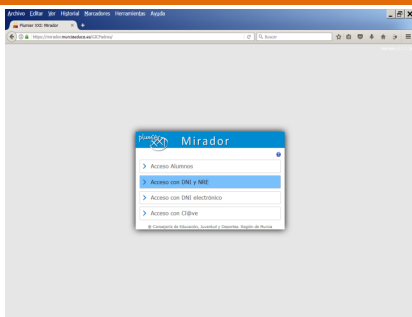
Archivo Editar Ver Historial Marcadores Herramientas Ayuda

Plumier XXI: Mirador

https://mirador.murciaeduca.es/GICPadres/

Buscar

plumier XXI Mirador

Acceso Alumnos

Acceso con DNI y NRE

Acceso con DNI electrónico

Acceso con Cl@ve

© Consejería de Educación, Juventud y Deportes. Región de Murcia